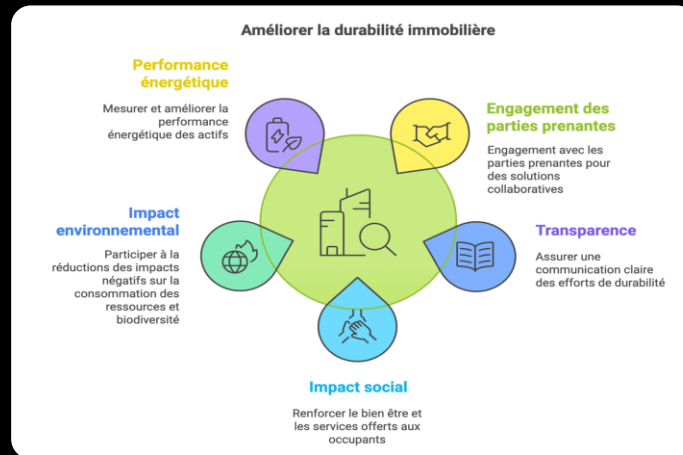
Améliorer la durabilité immobilière

Performance énergétique

Mesurer et améliorer la performance énergétique des actifs

Engagement des parties prenantes

Engagement avec les parties prenantes pour des solutions collaboratives

Impact environnemental

Participer à la réductions des impacts négatifs sur la consommation des ressources et biodiversité

Transparence

Assurer une communication claire des efforts de durabilité

Impact social

Renforcer le bien être et les services offerts aux occupants